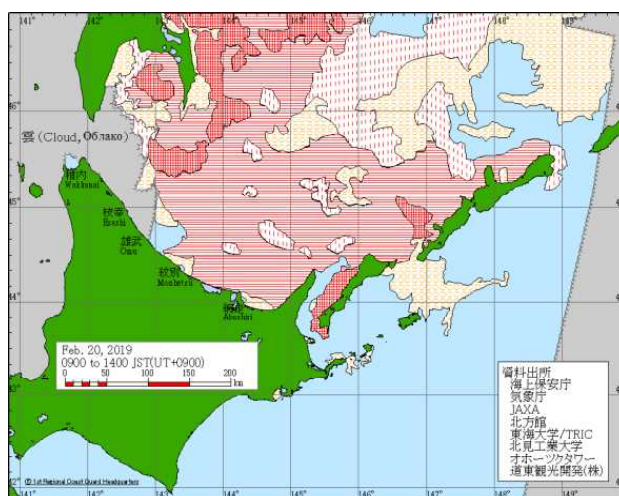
141°
142°
143°
144°
145°
146°
147°
148°
149°
46°
45°
44°
43°
42°

雲 (Cloud, Облако)

稚内
Wakkanai

枝幸
Esashi

雄武
Oumu

紋別
Monbetsu

網走
Abashiri

Feb. 20, 2019
0900 to 1400 JST(UT+0900)
0 50 100 150 200 km

資料出所
海上保安庁
気象庁
JAXA
北方館
東海大学/TRIC
北見工業大学
オホーツクタワー
道東観光開発(株)

© 1st Regional Coast Guard Headquarters